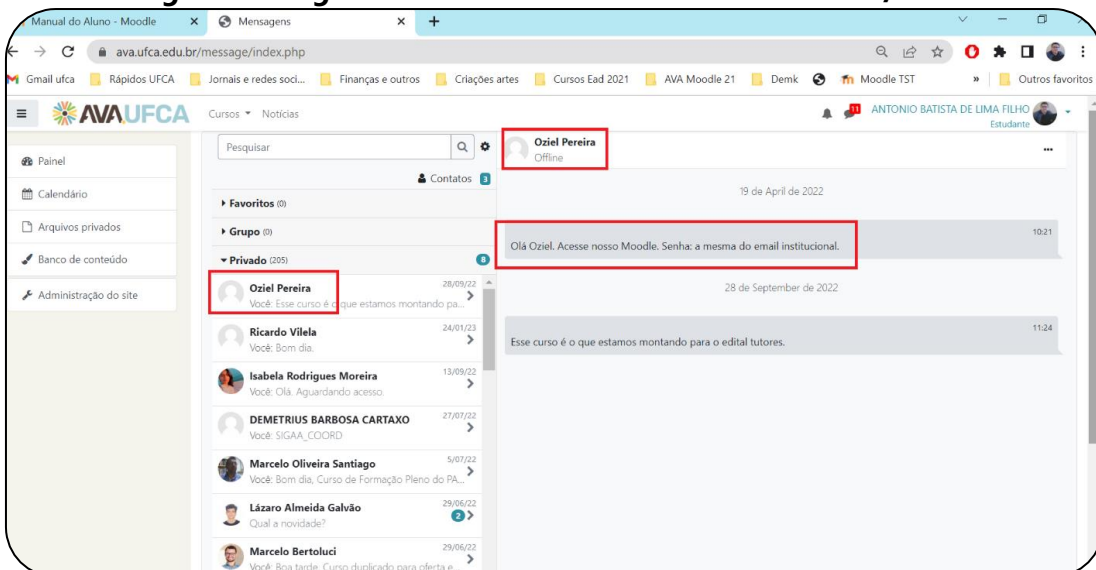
Manual do Aluno - Moodle
Mensagens
ava.ufca.edu.br/message/index.php
Gmail ufca
Rápidos UFCA
Jornais e redes soci...
Finanças e outros
Criações artes
Cursos Ead 2021
AVA Moodle 21
Demk
Moodle TST
Outros favoritos

AVAUFCA
Cursos
Notícias
11
ANTONIO BATISTA DE LIMA FILHO
Estudante

Painel
Calendário
Arquivos privados
Banco de conteúdo
Administração do site

Pesquisar
Contatos 3
Favoritos (0)
Grupo (0)
Privado (205) 8

Oziel Pereira 28/09/22
Você: Esse curso é o que estamos montando pa...
Ricardo Vilela 24/01/23
Você: Bom dia.
Isabela Rodrigues Moreira 13/09/22
Você: Olá. Aguardando acesso.
DEMETRIUS BARBOSA CARTAXO 27/07/22
Você: SIGAA_COORD
Marcelo Oliveira Santiago 5/07/22
Você: Bom dia, Curso de Formação Pleno do PA...
Lázaro Almeida Galvão 29/06/22
Qual a novidade? 2
Marcelo Bertoluci 29/06/22
Você: Boa tarde. Curso duplicado para oferta e...

Oziel Pereira
Offline
...
19 de April de 2022
10:21
Olá Oziel. Acesse nosso Moodle. Senha: a mesma do email institucional.
28 de September de 2022
11:24
Esse curso é o que estamos montando para o edital tutores.